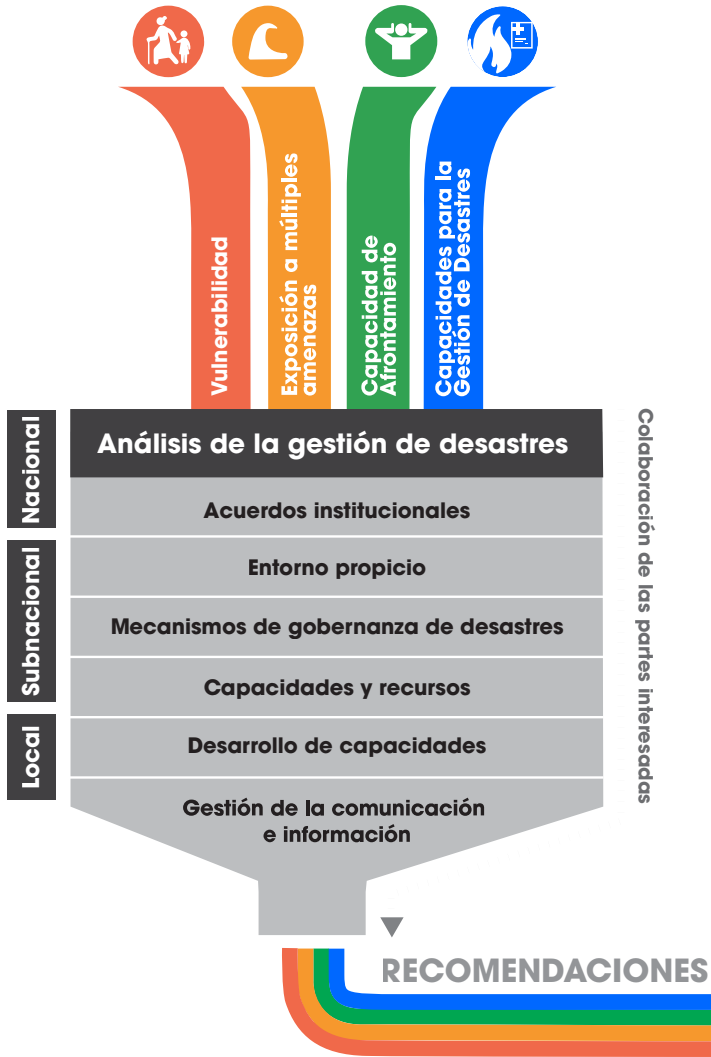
Vulnerabilidad

Exposición a múltiples amenazas

Capacidad de Afrontamiento

Capacidades para la Gestión de Desastres

Nacional

Subnacional

Local

Análisis de la gestión de desastres

Acuerdos institucionales

Entorno propicio

Mecanismos de gobernanza de desastres

Capacidades y recursos

Desarrollo de capacidades

Gestión de la comunicación e información

Colaboración de las partes interesadas

RECOMENDACIONES